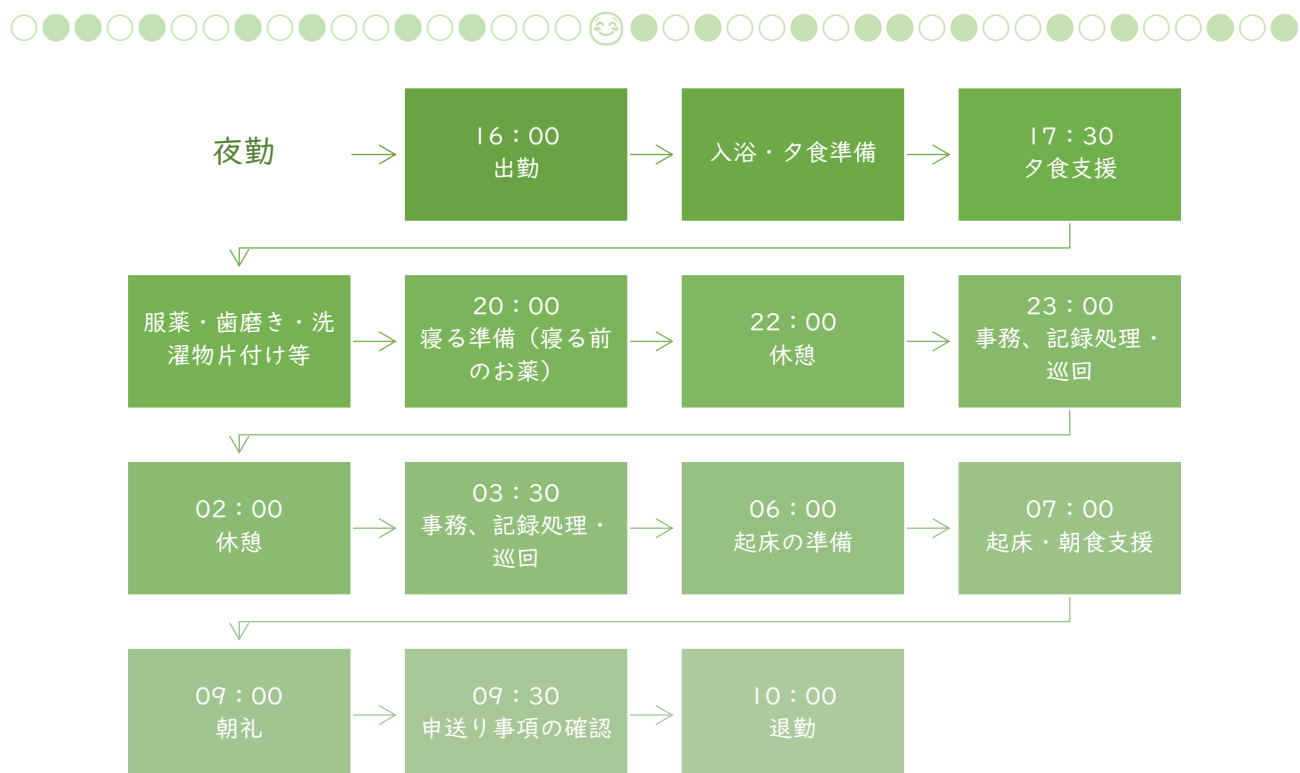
夜勤

16：00
出勤

入浴・夕食準備

17：30
夕食支援

服薬・歯磨き・洗濯物片付け等

20：00
寝る準備（寝る前のお薬）

22：00
休憩

23：00
事務、記録処理・巡回

02：00
休憩

03：30
事務、記録処理・巡回

06：00
起床の準備

07：00
起床・朝食支援

09：00
朝礼

09：30
申送り事項の確認

10：00
退勤